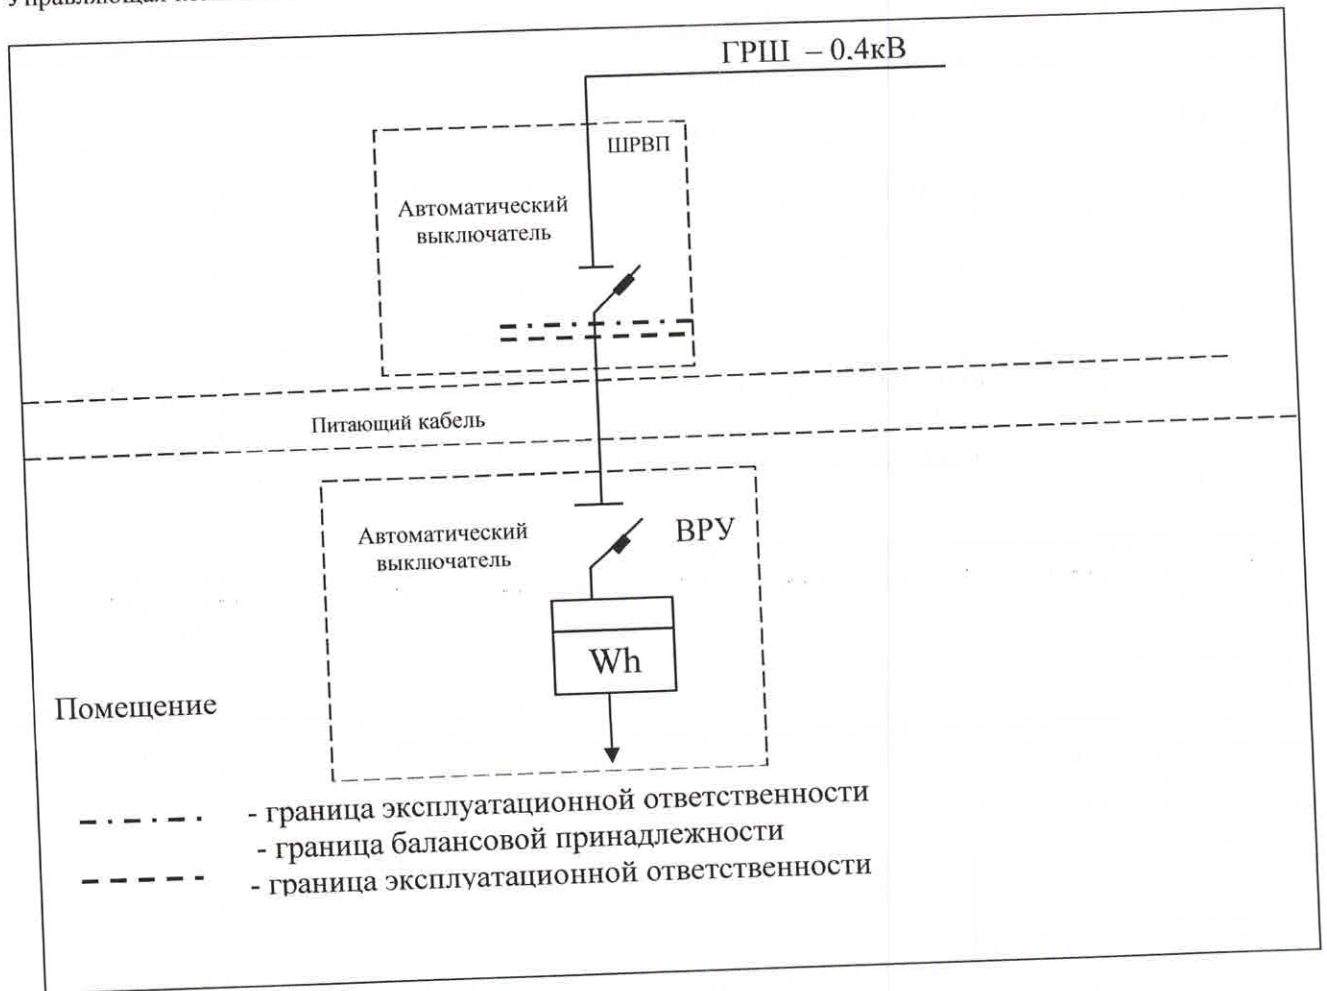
Управляющая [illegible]

ГРШ – 0.4кВ

ШРВП

Автоматический выключатель

Питающий кабель

Автоматический выключатель

ВРУ

Wh

Помещение

- граница эксплуатационной ответственности
- граница балансовой принадлежности
- граница эксплуатационной ответственности